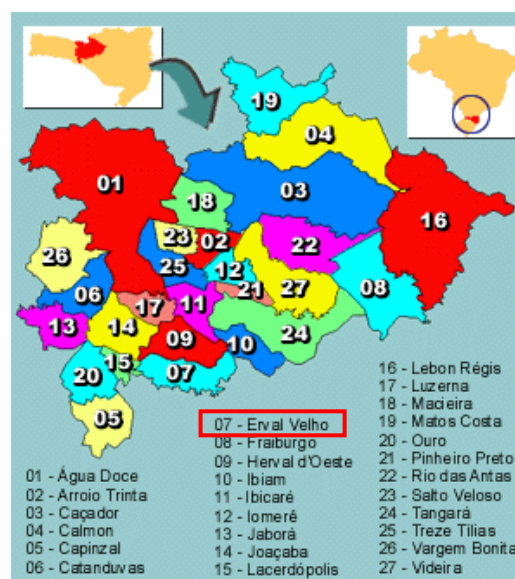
19
04
01
18
03
16
23
02
22
26
25
12
21
27
08
06
17
11
13
14
09
24
10
15
20
07
05

01 - Água Doce
02 - Arroio Trinta
03 - Caçador
04 - Calmon
05 - Capinzal
06 - Catanduvas

07 - Erval Velho
08 - Fraiburgo
09 - Herval d'Oeste
10 - Ibiam
11 - Ibicaré
12 - Iomerê
13 - Jaborá
14 - Joaçaba
15 - Lacerdópolis

16 - Lebon Régis
17 - Luzerna
18 - Macieira
19 - Matos Costa
20 - Ouro
21 - Pinheiro Preto
22 - Rio das Antas
23 - Salto Veloso
24 - Tangará
25 - Treze Tílias
26 - Vargem Bonita
27 - Videira